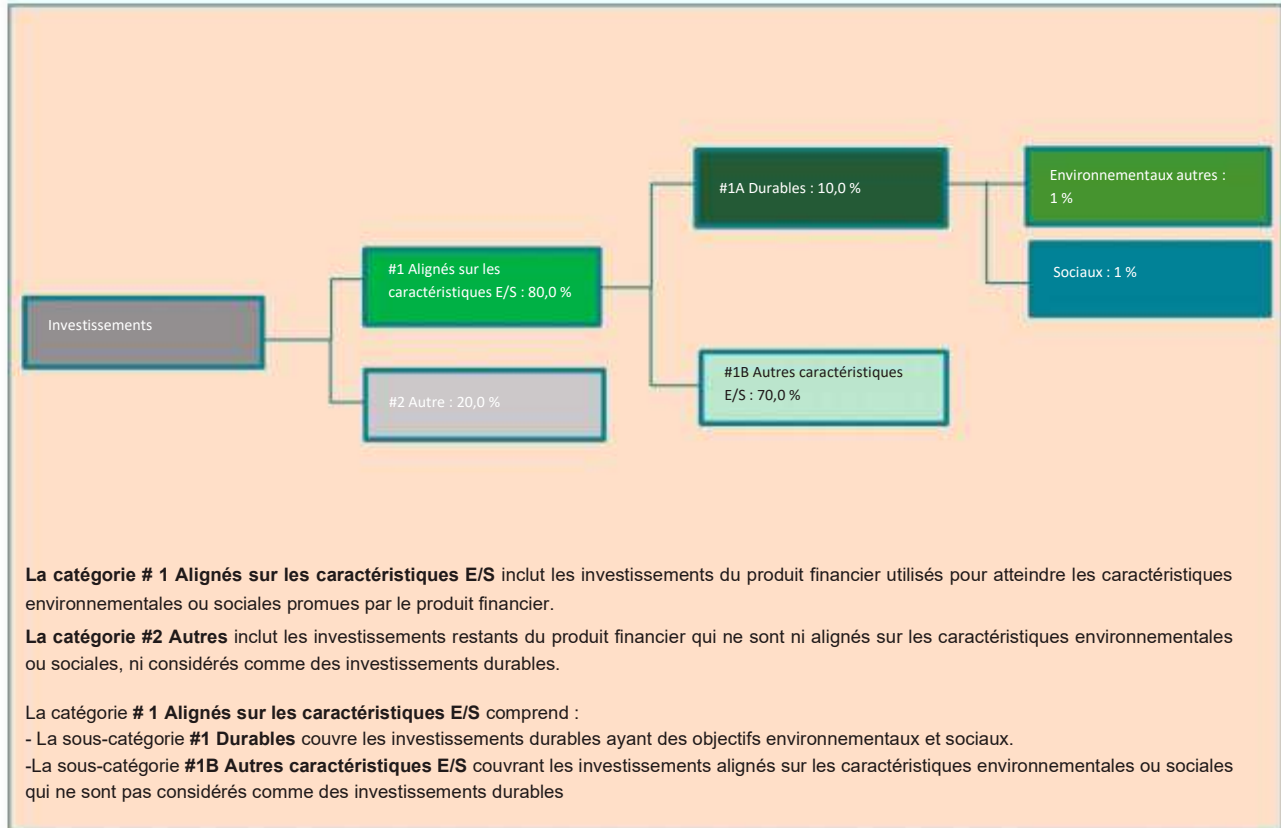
Investissements

#1 Alignés sur les caractéristiques E/S : 80,0 %

#2 Autre : 20,0 %

#1A Durables : 10,0 %

#1B Autres caractéristiques E/S : 70,0 %

Environnementaux autres : 1 %

Sociaux : 1 %

**La catégorie # 1 Alignés sur les caractéristiques E/S** inclut les investissements du produit financier utilisés pour atteindre les caractéristiques environnementales ou sociales promues par le produit financier.

**La catégorie #2 Autres** inclut les investissements restants du produit financier qui ne sont ni alignés sur les caractéristiques environnementales ou sociales, ni considérés comme des investissements durables.

La catégorie **# 1 Alignés sur les caractéristiques E/S** comprend :
- La sous-catégorie **#1 Durables** couvre les investissements durables ayant des objectifs environnementaux et sociaux.
-La sous-catégorie **#1B Autres caractéristiques E/S** couvrant les investissements alignés sur les caractéristiques environnementales ou sociales qui ne sont pas considérés comme des investissements durables